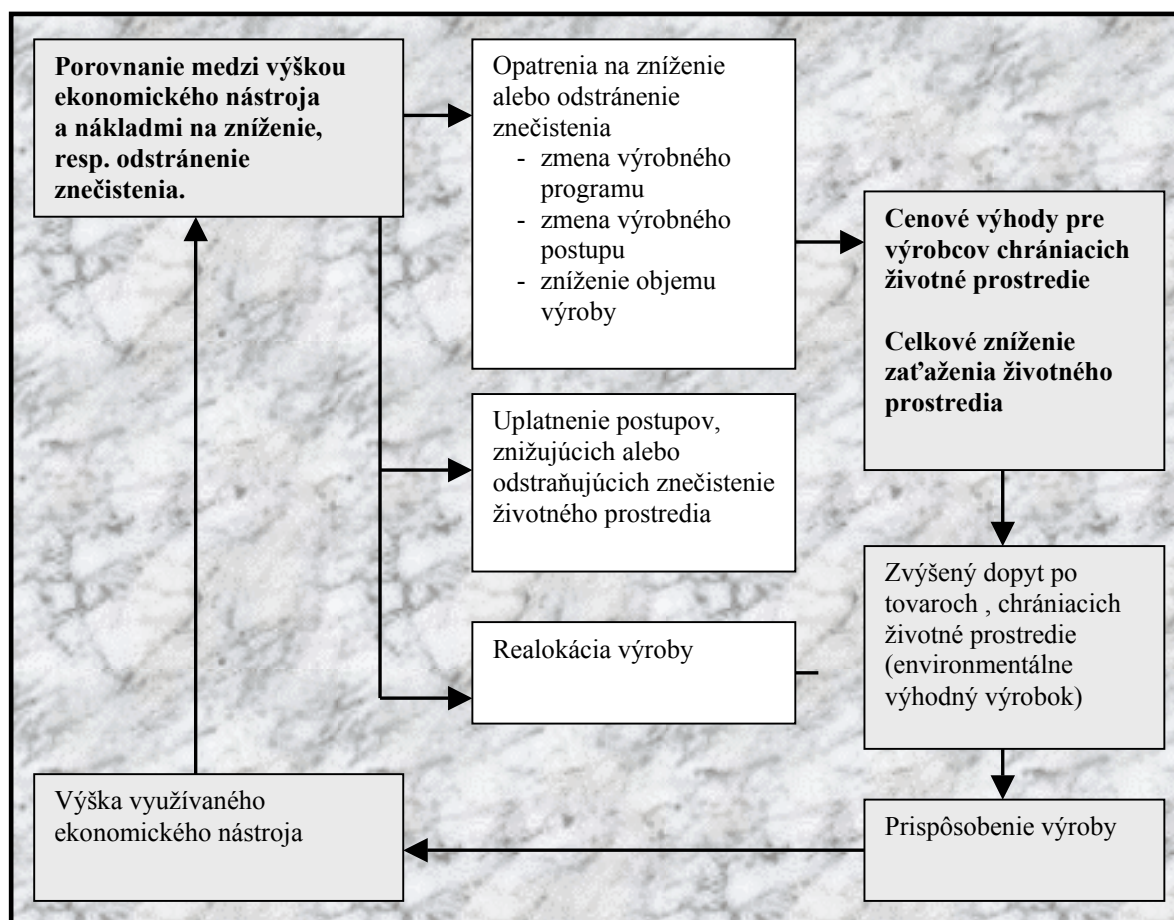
**Porovnanie medzi výškou ekonomického nástroja a nákladmi na zníženie, resp. odstránenie znečistenia.**

Opatrenia na zníženie alebo odstránenie znečistenia
- zmena výrobného programu
- zmena výrobného postupu
- zníženie objemu výroby

**Cenové výhody pre výrobcov chrániacich životné prostredie**

**Celkové zníženie zaťaženia životného prostredia**

Uplatnenie postupov, znižujúcich alebo odstraňujúcich znečistenie životného prostredia

Zvýšený dopyt po tovaroch , chrániacich životné prostredie (environmentálne výhodný výrobok)

Realokácia výroby

Výška využívaného ekonomického nástroja

Prispôsobenie výroby